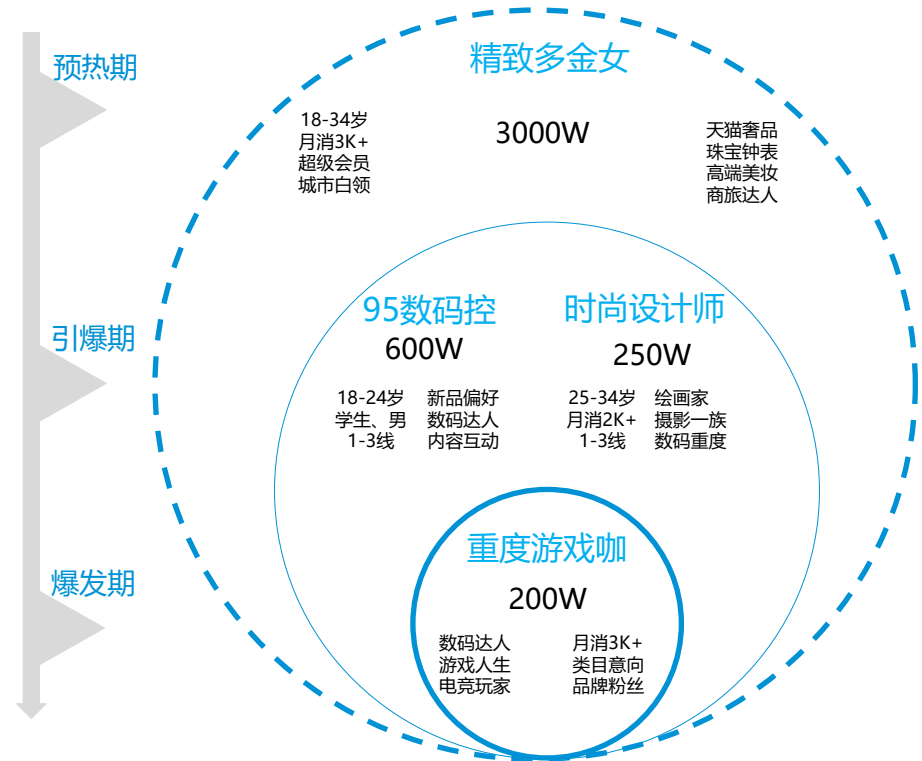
预热期

引爆期

爆发期

精致多金女

18-34岁
月消3K+
超级会员
城市白领

3000W

天猫奢品
珠宝钟表
高端美妆
商旅达人

95数码控
600W

18-24岁
学生、男
1-3线

新品偏好
数码达人
内容互动

时尚设计师
250W

25-34岁
月消2K+
1-3线

绘画家
摄影一族
数码重度

重度游戏咖
200W

数码达人
游戏人生
电竞玩家

月消3K+
类目意向
品牌粉丝